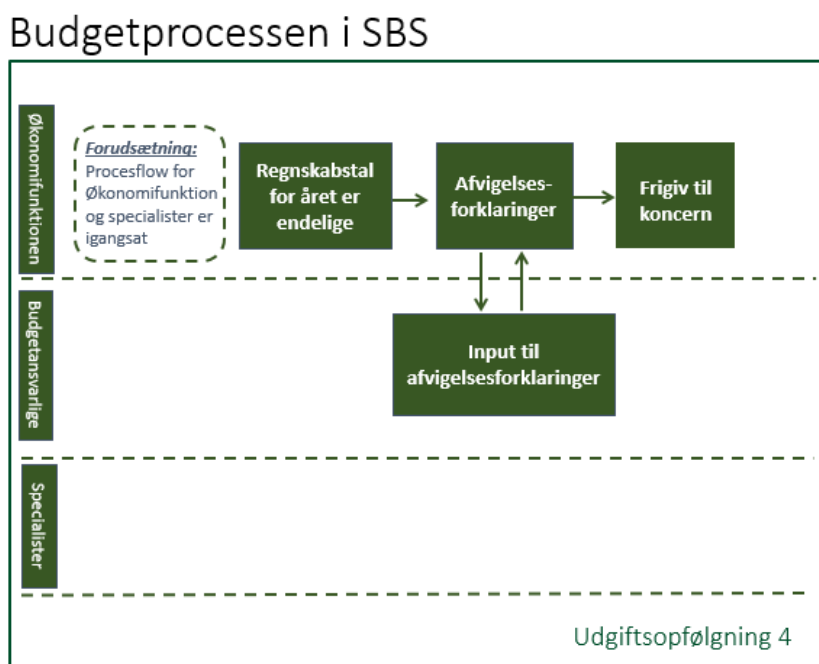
Budgetprocessen i SBS

Økonomifunktionen

Forudsætning: Procesflow for Økonomifunktion og specialister er igangsat

Regnskabstal for året er endelige

Afvigelsesforklaringer

Frigiv til koncern

Budgetansvarlige

Input til afvigelsesforklaringer

Specialister

Udgiftsopfølgning 4